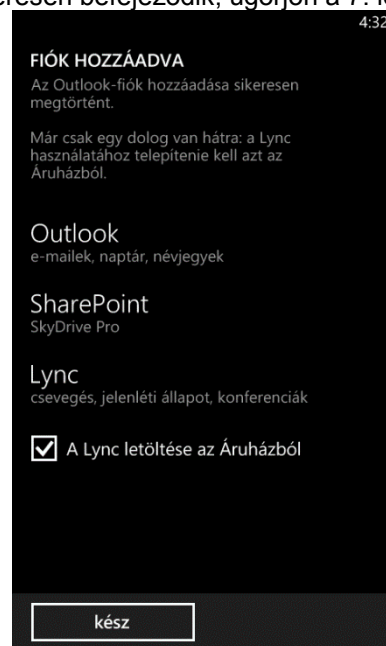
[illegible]ceresen befejeződik, ugorjon a 7. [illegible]

4:32

FIÓK HOZZÁADVA

Az Outlook-fiók hozzáadása sikeresen megtörtént.

Már csak egy dolog van hátra: a Lync használatához telepítenie kell azt az Áruházból.

Outlook
e-mailek, naptár, névjegyek

SharePoint
SkyDrive Pro

Lync
csevegés, jelenléti állapot, konferenciák

A Lync letöltése az Áruházból

kész